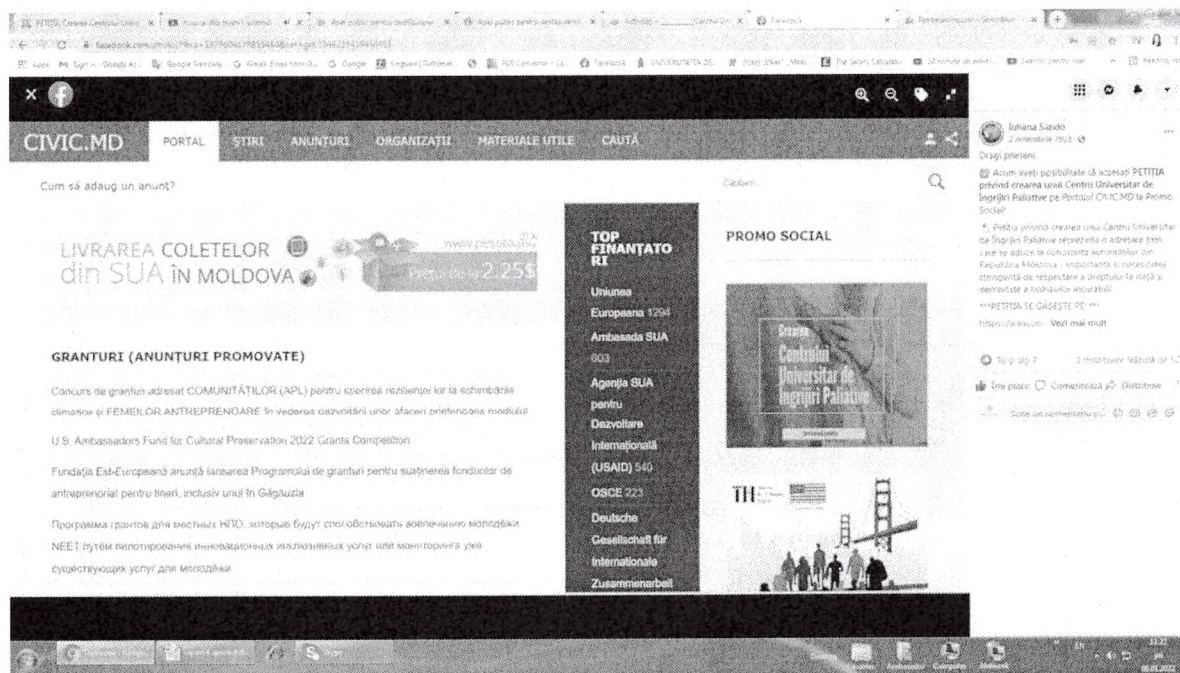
CIVIC.MD PORTAL ȘTIRI ANUNȚURI ORGANIZAȚII MATERIALE UTILE CAUTĂ

Cum să adaug un anunț?

Căutare...

LIVRAREA COLETELOR din SUA ÎN MOLDOVA

Prețuri de la 2.25$

GRANTURI (ANUNȚURI PROMOVATE)

Concurs de granturi adresat COMUNITĂȚILOR (APL) pentru sporirea rezilienței lor la schimbările climatice și FEMEILOR ANTREPRENOARE în vederea dezvoltării unor afaceri prietenoase mediului

U.S. Ambassadors Fund for Cultural Preservation 2022 Grants Competition

Fundația Est-Europeană anunță lansarea Programului de granturi pentru susținerea fondurilor de antreprenoriat pentru tineri, inclusiv unul în Găgăuzia

Программа грантов для местных НПО, которые будут способствовать вовлечению молодёжи NEET путём пилотирования инновационных инклюзивных услуг или мониторинга уже существующих услуг для молодёжи

TOP FINANȚATORI

Uniunea Europeana 1294

Ambasada SUA 603

Agenția SUA pentru Dezvoltare Internațională (USAID) 540

OSCE 223

Deutsche Gesellschaft für Internationale Zusammenarbeit

PROMO SOCIAL

Crearea Centrului Universitar de Îngrijiri Paliative

Iuliana Sandu
2 noiembrie 2021

Dragi prieteni,

Acum aveți posibilitatea să accesați PETIȚIA privind crearea unui Centru Universitar de Îngrijiri Paliative pe Portalul CIVIC.MD la Promo Social!

Petiția privind crearea unui Centru Universitar de Îngrijiri Paliative reprezintă o adresare prin care se aduce la cunoștința autorităților din Republica Moldova - importanța și necesitatea stringentă de respectare a dreptului la viață și demnitate a bolnavilor incurabili!

***PETIȚIA SE GĂSEȘTE PE ***

https://www.civ... Vezi mai mult

Îmi place Comentează Distribuie

Scrie un comentariu public...